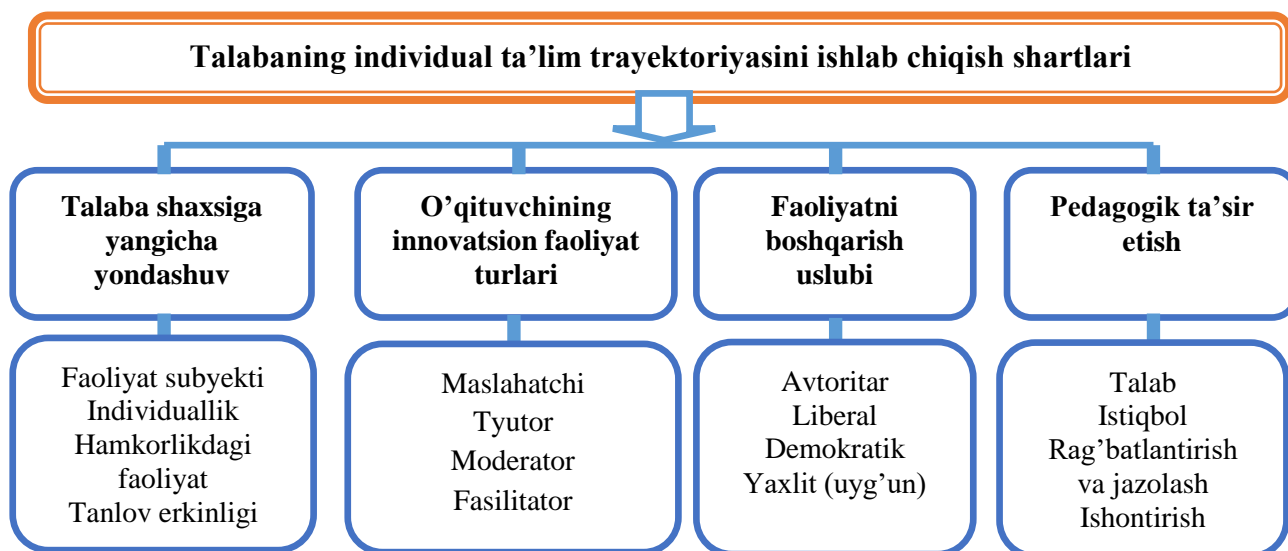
Talabaning individual ta’lim trayektoriyasini ishlab chiqish shartlari

Talaba shaxsiga yangicha yondashuv

Faoliyat subyekti
Individuallik
Hamkorlikdagi faoliyat
Tanlov erkinligi

O’qituvchining innovatsion faoliyat turlari

Maslahatchi
Tyutor
Moderator
Fasilitator

Faoliyatni boshqarish uslubi

Avtoritar
Liberal
Demokratik
Yaxlit (uyg’un)

Pedagogik ta’sir etish

Talab
Istiqbol
Rag’batlantirish va jazolash
Ishontirish